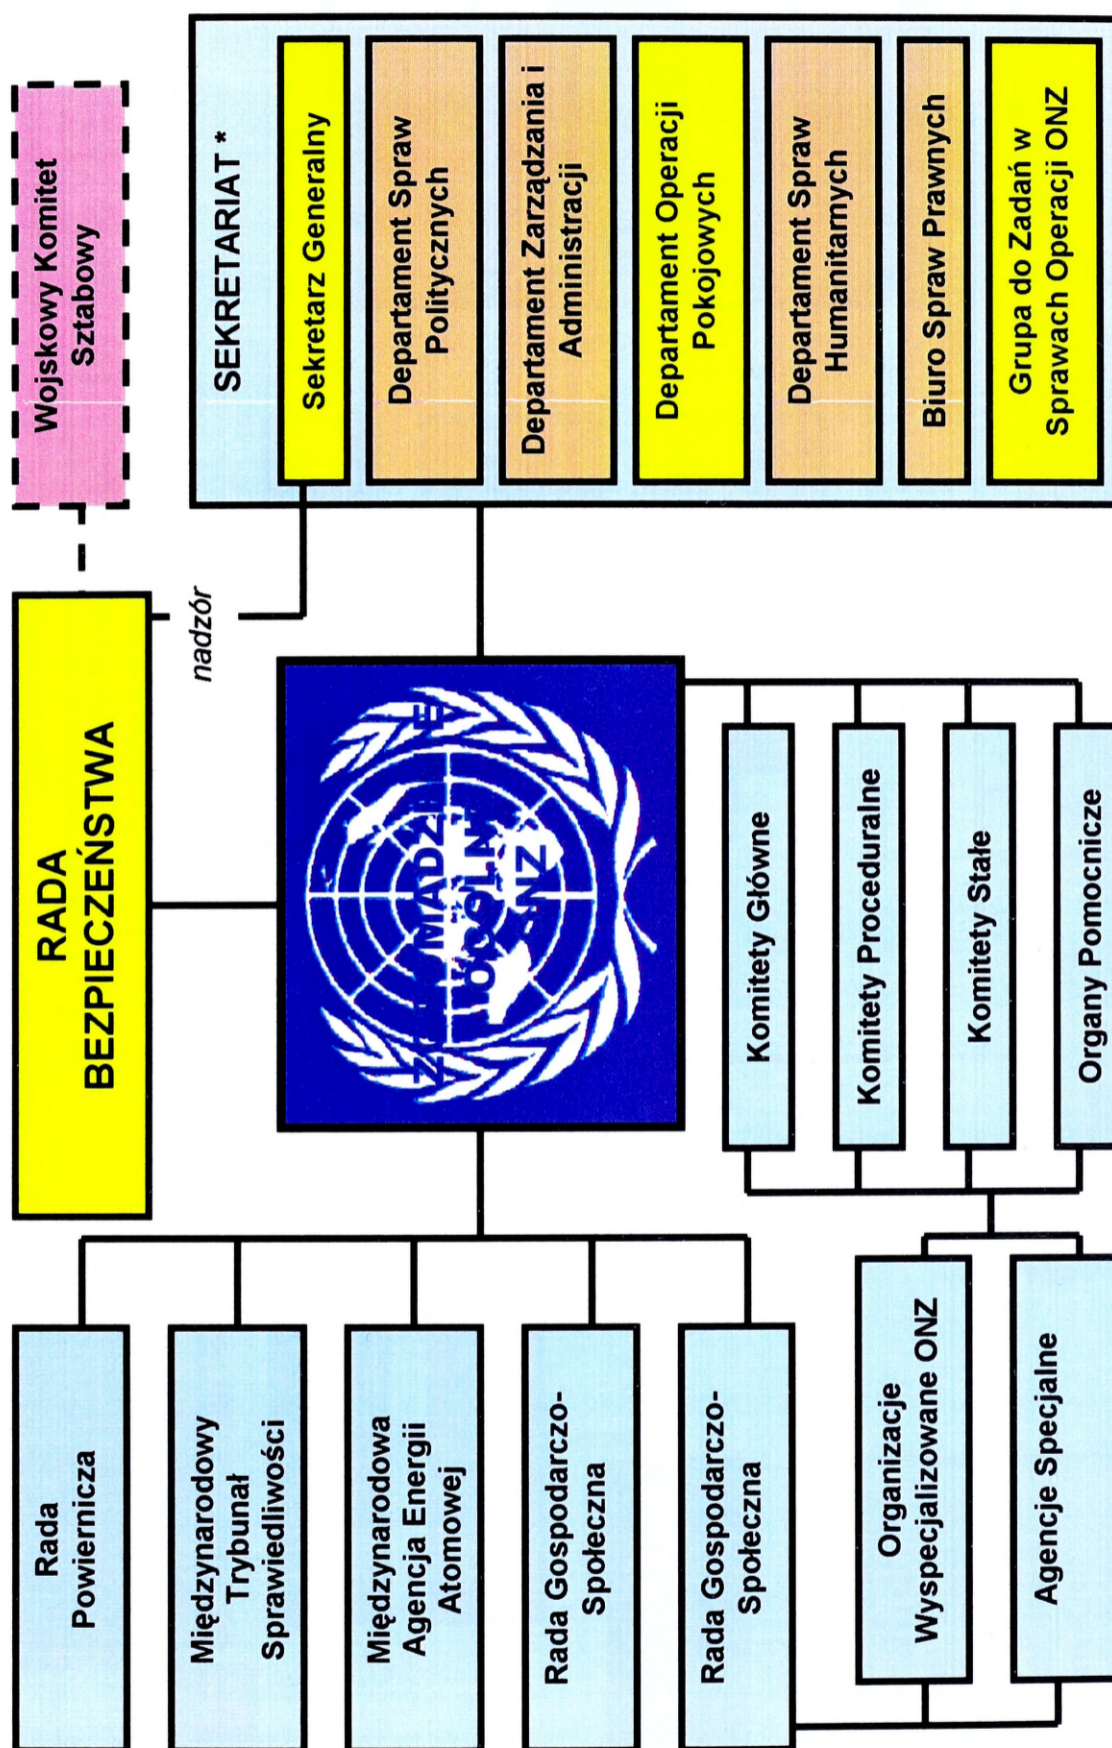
Wojskowy Komitet Sztabowy

SEKRETARIAT *

Sekretarz Generalny

Departament Spraw Politycznych

Departament Zarządzania i Administracji

Departament Operacji Pokojowych

Departament Spraw Humanitarnych

Biuro Spraw Prawnych

Grupa do Zadań w Sprawach Operacji ONZ

nadzór

RADA BEZPIECZEŃSTWA

ZGROMADZENIE OGÓLNE ONZ

Komitety Główne

Komitety Proceduralne

Komitety Stałe

Organy Pomocnicze

Rada Powiernicza

Międzynarodowy Trybunał Sprawiedliwości

Międzynarodowa Agencja Energii Atomowej

Rada Gospodarczo-Społeczna

Rada Gospodarczo-Społeczna

Organizacje Wyspecjalizowane ONZ

Agencje Specjalne